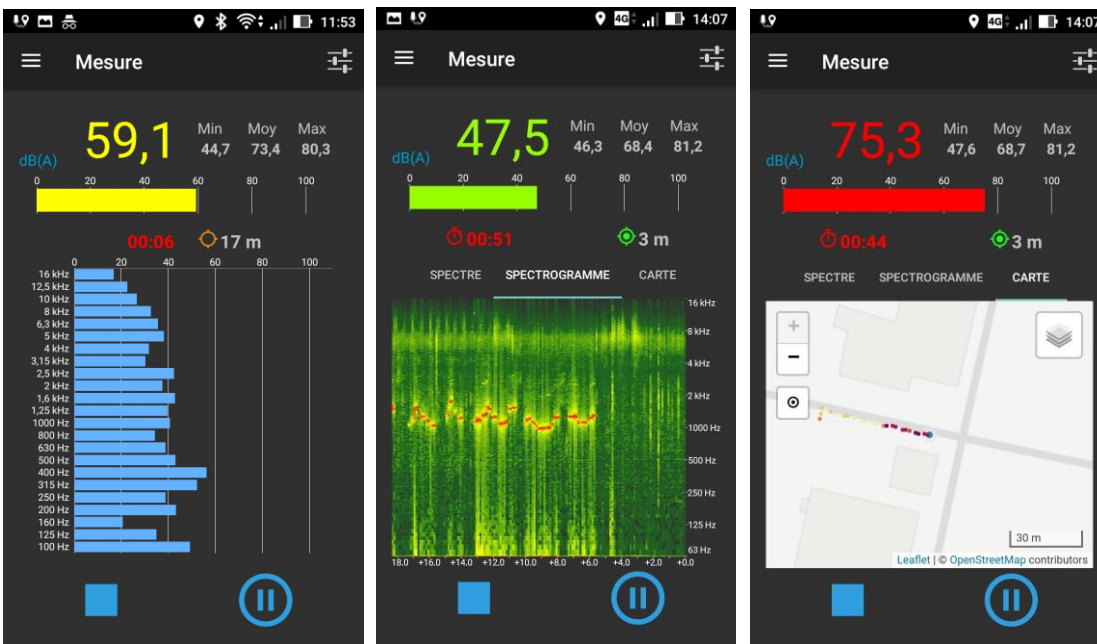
11:53

Mesure

59,1
dB(A)
Min 44,7
Moy 73,4
Max 80,3

0 20 40 60 80 100

00:06 17 m

0 20 40 60 80 100
16 kHz
12,5 kHz
10 kHz
8 kHz
6,3 kHz
5 kHz
4 kHz
3,15 kHz
2,5 kHz
2 kHz
1,6 kHz
1,25 kHz
1000 Hz
800 Hz
630 Hz
500 Hz
400 Hz
315 Hz
250 Hz
200 Hz
160 Hz
125 Hz
100 Hz

14:07

Mesure

47,5
dB(A)
Min 46,3
Moy 68,4
Max 81,2

0 20 40 60 80 100

00:51 3 m

SPECTRE SPECTROGRAMME CARTE

16 kHz
8 kHz
4 kHz
2 kHz
1000 Hz
500 Hz
250 Hz
125 Hz
63 Hz

18.0 +16.0 +14.0 +12.0 +10.0 +8.0 +6.0 +4.0 +2.0 +0.0

14:07

Mesure

75,3
dB(A)
Min 47,6
Moy 68,7
Max 81,2

0 20 40 60 80 100

00:44 3 m

SPECTRE SPECTROGRAMME CARTE

+
−

30 m

Leaflet | © OpenStreetMap contributors